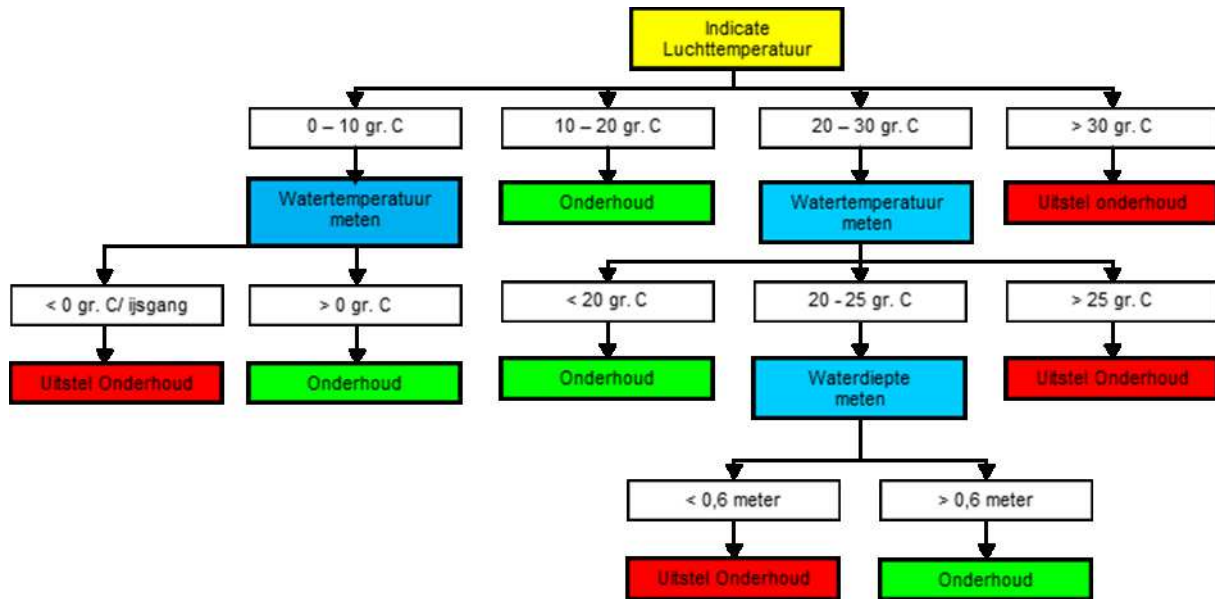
Indicate Luchttemperatuur

0 – 10 gr. C

Watertemperatuur meten

< 0 gr. C/ ijsgang

Uitstel Onderhoud

> 0 gr. C

Onderhoud

10 – 20 gr. C

Onderhoud

20 – 30 gr. C

Watertemperatuur meten

< 20 gr. C

Onderhoud

20 - 25 gr. C

Waterdiepte meten

< 0,6 meter

Uitstel Onderhoud

> 0,6 meter

Onderhoud

> 25 gr. C

Uitstel Onderhoud

> 30 gr. C

Uitstel onderhoud